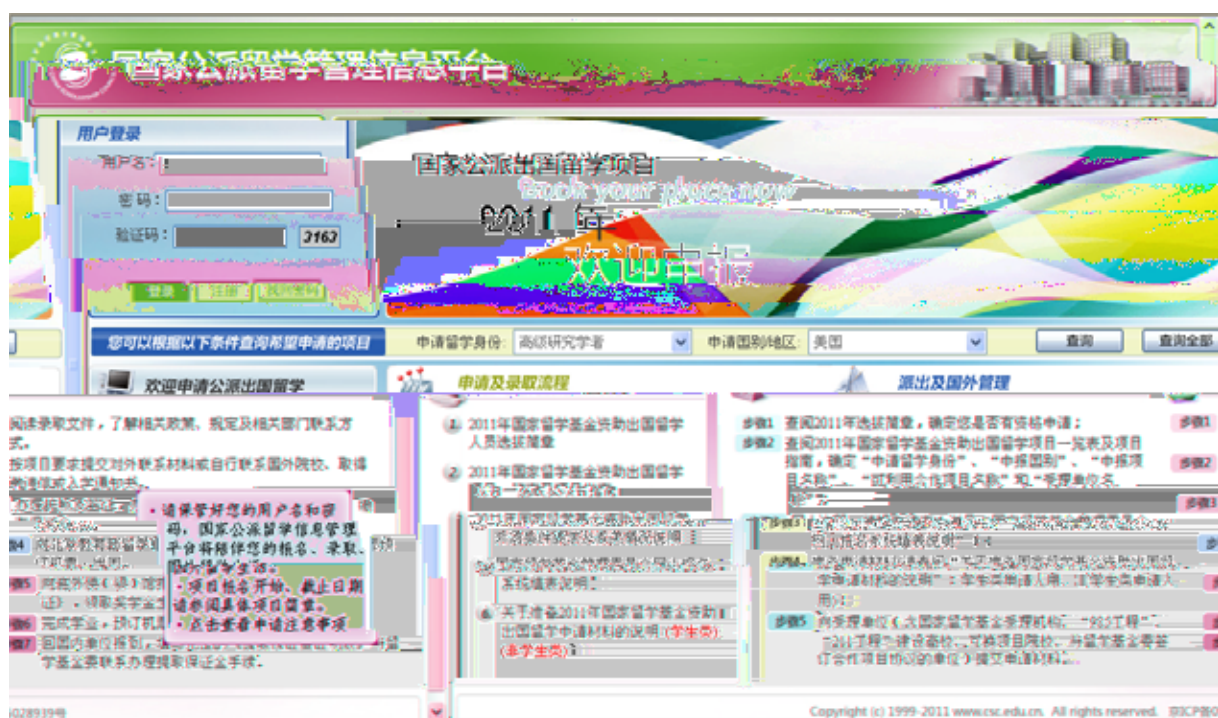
国家公派留学管理信息平台

用户登录
用户名：
密 码：
验证码： 3163
登录 注册 找回密码

国家公派出国留学项目
Book your place now
2011 年
欢迎申报

您可以根据以下条件查询希望申请的项目
申请留学身份： 高级研究学者
申请国别地区： 美国
查询 查询全部

欢迎申请公派出国留学
申请及录取流程
派出及国外管理

阅读录取文件，了解相关政策、规定及相关部门联系方式。
按项目要求提交对外联系材料或自行联系国外院校，取得邀请信或入学通知书。
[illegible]
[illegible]
向驻外使（领）馆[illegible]
完成学业，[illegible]
回国向单位报到，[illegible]学基金委联系办理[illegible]

• 请保管好您的用户名和密码，国家公派留学信息管理平台将伴随您的报名、录取、派出等全过程。
• 项目报名开始、截止日期请参阅具体项目简章。
• 点击查看申请注意事项

1 2011年国家留学基金资助出国留学人员选拔简章
2 2011年国家留学基金资助出国留学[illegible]
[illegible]
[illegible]系统填表说明
关于准备2011年国家留学基金资助出国留学申请材料的说明（学生类）（非学生类）

步骤1 查阅2011年选拔简章，确定您是否有资格申请；
步骤2 查阅2011年国家留学基金资助出国留学项目一览表及项目指南，确定“申请留学身份”、“申报国别”、“申报项目类别”、“可利用合作项目名称”和“所申报单位名”
步骤3 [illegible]
步骤4 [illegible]学申请材料的说明”：非学生类申请人填，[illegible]
步骤5 向受理单位（含国家留学基金受理机构、“985工程”、“211工程”建设高校、有关项目院校、与留学基金委签订合作项目协议的单位）提交申请材料。

步骤1
步骤2
步骤3

Copyright (c) 1999-2011 www.csc.edu.cn. All rights reserved.